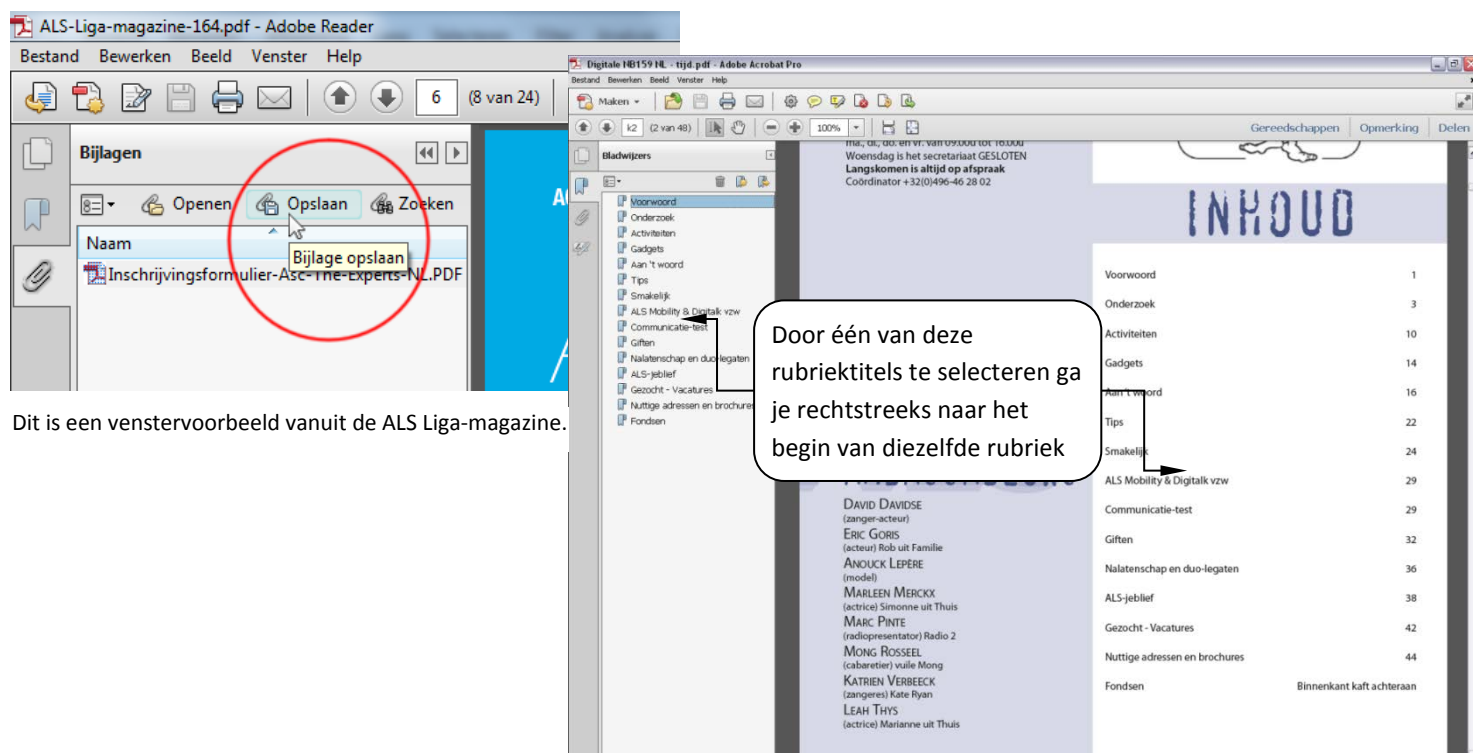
ALS-Liga-magazine-164.pdf - Adobe Reader

Bestand Bewerken Beeld Venster Help

6 (8 van 24)

Bijlagen

Openen Opslaan Zoeken

Naam

Inschrijvingsformulier-Asc-The-Experts-NL.PDF

Bijlage opslaan

Dit is een venstervoorbeeld vanuit de ALS Liga-magazine.

Digitale NB159 NL - tijd.pdf - Adobe Acrobat Pro

Bestand Bewerken Beeld Venster Help

Maken

k2 (2 van 48) 100%

Gereedschappen Opmerking Delen

Bladwijzers

Voorwoord
Onderzoek
Activiteiten
Gadgets
Aan 't woord
Tips
Smakelijk
ALS Mobility & Digitalk vzw
Communicatie-test
Giften
Nalatenschap en duo-legaten
ALS-jeblief
Gezocht - Vacatures
Nuttige adressen en brochures
Fondsen

ma., di., do. en vr. van 09.000 tot 16.000
Woensdag is het secretariaat GESLOTEN
Langskomen is altijd op afspraak
Coördinator +32(0)496-46 28 02

Door één van deze rubriektitels te selecteren ga je rechtstreeks naar het begin van diezelfde rubriek

David Davidse
(zanger-acteur)
Eric Goris
(acteur) Rob uit Familie
Anouck Lepère
(model)
Marleen Merckx
(actrice) Simonne uit Thuis
Marc Pinte
(radiopresentator) Radio 2
Mong Rosseel
(cabaretier) vuile Mong
Katrien Verbeeck
(zangeres) Kate Ryan
Leah Thys
(actrice) Marianne uit Thuis

INHOUD

| | |
|---|---|
| Voorwoord | 1 |
| Onderzoek | 3 |
| Activiteiten | 10 |
| Gadgets | 14 |
| Aan 't woord | 16 |
| Tips | 22 |
| Smakelijk | 24 |
| ALS Mobility & Digitalk vzw | 29 |
| Communicatie-test | 29 |
| Giften | 32 |
| Nalatenschap en duo-legaten | 36 |
| ALS-jeblief | 38 |
| Gezocht - Vacatures | 42 |
| Nuttige adressen en brochures | 44 |
| Fondsen | Binnenkant kaft achteraan |